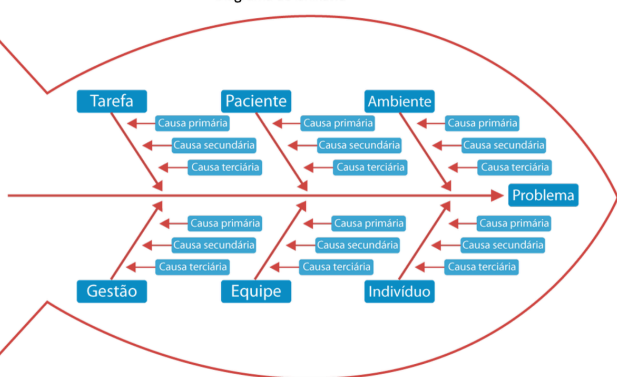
Tarefa
Causa primária
Causa secundária
Causa terciária

Paciente
Causa primária
Causa secundária
Causa terciária

Ambiente
Causa primária
Causa secundária
Causa terciária

Problema

Causa primária
Causa secundária
Causa terciária
Gestão

Causa primária
Causa secundária
Causa terciária
Equipe

Causa primária
Causa secundária
Causa terciária
Indivíduo